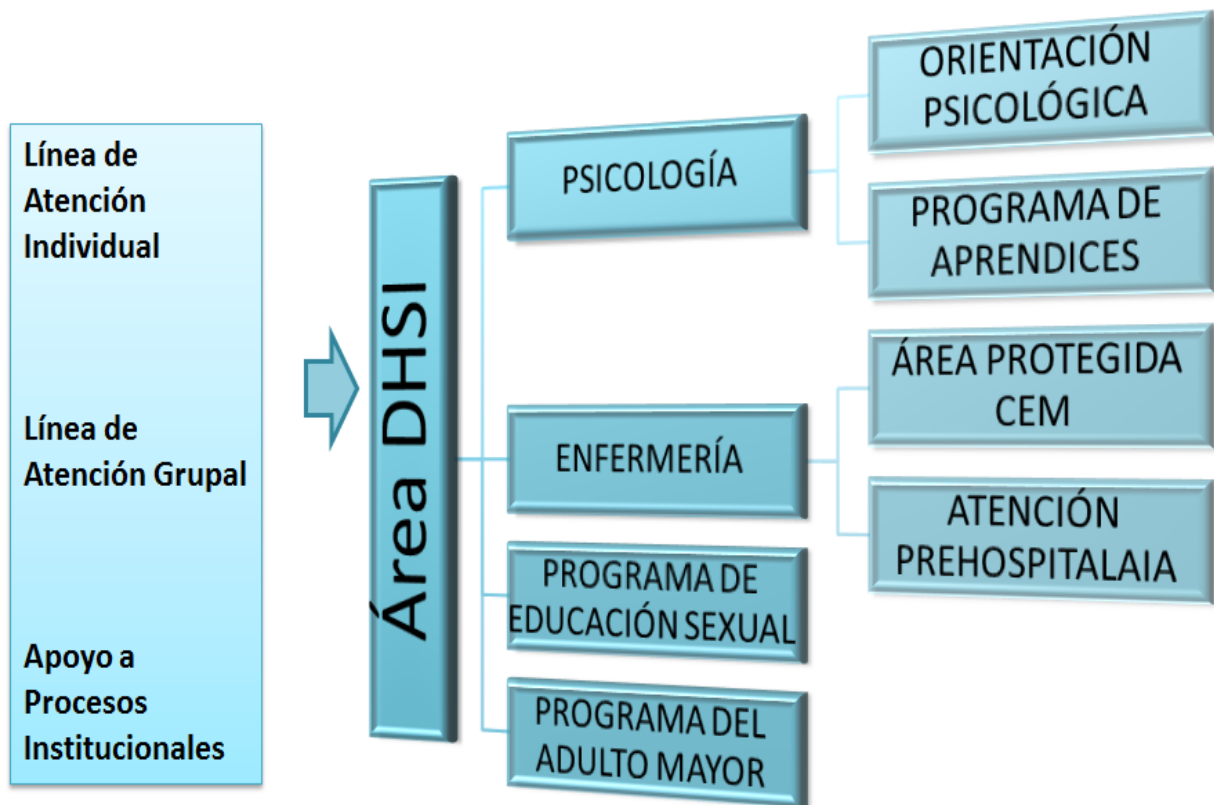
Línea de Atención Individual

Línea de Atención Grupal

Apoyo a Procesos Institucionales

Área DHSI

PSICOLOGÍA

ORIENTACIÓN PSICOLÓGICA

PROGRAMA DE APRENDICES

ENFERMERÍA

ÁREA PROTEGIDA CEM

ATENCIÓN PREHOSPITALAIA

PROGRAMA DE EDUCACIÓN SEXUAL

PROGRAMA DEL ADULTO MAYOR